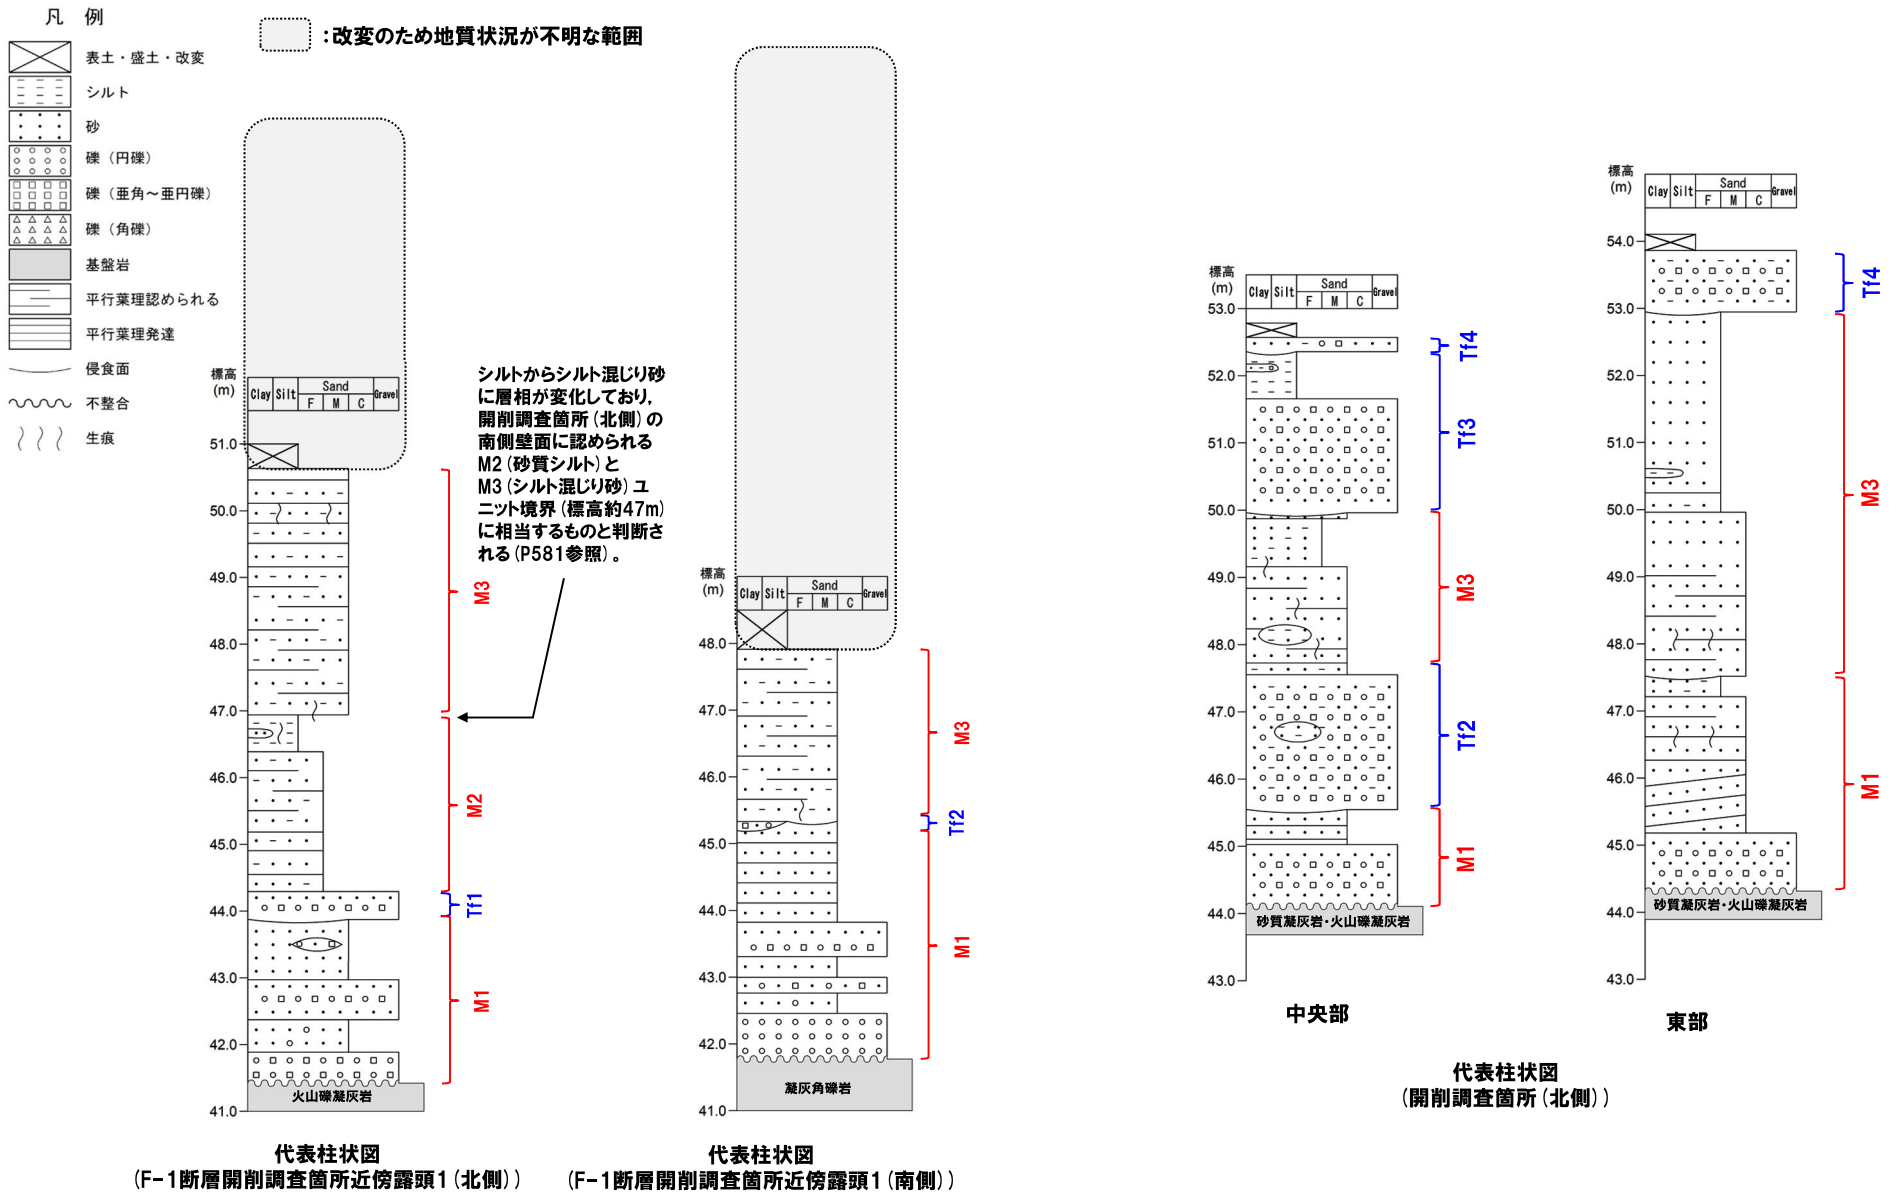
凡 例

表土・盛土・改変
シルト
砂
礫（円礫）
礫（亜角～亜円礫）
礫（角礫）
基盤岩
平行葉理認められる
平行葉理発達
侵食面
不整合
生痕

:改変のため地質状況が不明な範囲

標高 (m)
Clay Silt Sand F M C Gravel
51.0
50.0
49.0
48.0
47.0
46.0
45.0
44.0
43.0
42.0
41.0
火山礫凝灰岩
M3
M2
Tf1
M1

シルトからシルト混じり砂に層相が変化しており，開削調査箇所（北側）の南側壁面に認められるM2（砂質シルト）とM3（シルト混じり砂）ユニット境界（標高約47m）に相当するものと判断される（P581参照）。

代表柱状図
（F-1断層開削調査箇所近傍露頭1（北側））

標高 (m)
Clay Silt Sand F M C Gravel
48.0
47.0
46.0
45.0
44.0
43.0
42.0
41.0
凝灰角礫岩
M3
Tf2
M1

代表柱状図
（F-1断層開削調査箇所近傍露頭1（南側））

標高 (m)
Clay Silt Sand F M C Gravel
53.0
52.0
51.0
50.0
49.0
48.0
47.0
46.0
45.0
44.0
43.0
砂質凝灰岩・火山礫凝灰岩
Tf4
Tf3
M3
Tf2
M1
中央部

標高 (m)
Clay Silt Sand F M C Gravel
54.0
53.0
52.0
51.0
50.0
49.0
48.0
47.0
46.0
45.0
44.0
43.0
砂質凝灰岩・火山礫凝灰岩
Tf4
M3
M1
東部

代表柱状図
（開削調査箇所（北側））